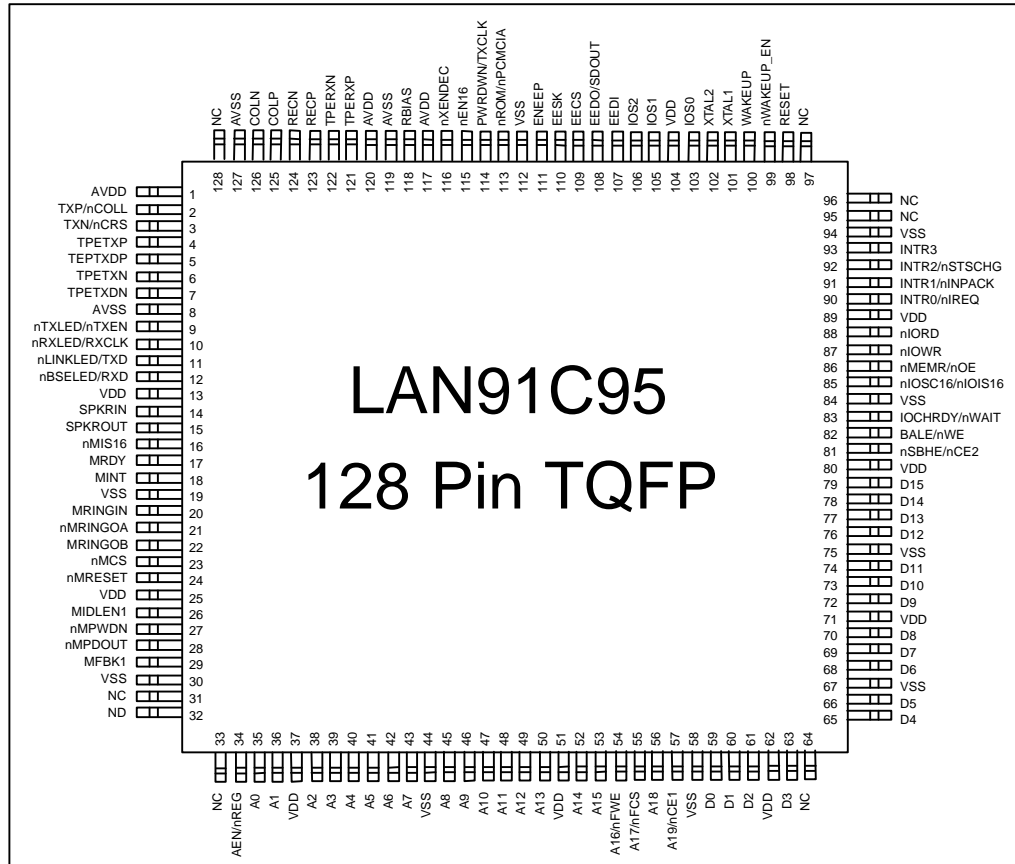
NC 128
AVSS 127
COLN 126
COLP 125
RECN 124
RECP 123
TPERXN 122
TPERXP 121
AVDD 120
AVSS 119
RBIAS 118
AVDD 117
nXENDEC 116
nEN16 115
PWRDWN/TXCLK 114
nROM/nPCMCIA 113
VSS 112
ENEEP 111
EESK 110
EECS 109
EEDO/SDOUT 108
EEDI 107
IOS2 106
IOS1 105
VDD 104
IOS0 103
XTAL2 102
XTAL1 101
WAKEUP 100
nWAKEUP_EN 99
RESET 98
NC 97

AVDD 1
TXP/nCOLL 2
TXN/nCRS 3
TPETXP 4
TEPTXDP 5
TPETXN 6
TPETXDN 7
AVSS 8
nTXLED/nTXEN 9
nRXLED/RXCLK 10
nLINKLED/TXD 11
nBSELED/RXD 12
VDD 13
SPKRIN 14
SPKROUT 15
nMIS16 16
MRDY 17
MINT 18
VSS 19
MRINGIN 20
nMRINGOA 21
MRINGOB 22
nMCS 23
nMRESET 24
VDD 25
MIDLEN1 26
nMPWDN 27
nMPDOUT 28
MFBK1 29
VSS 30
NC 31
ND 32

LAN91C95
128 Pin TQFP

96 NC
95 NC
94 VSS
93 INTR3
92 INTR2/nSTSCHG
91 INTR1/nINPACK
90 INTR0/nIREQ
89 VDD
88 nIORD
87 nIOWR
86 nMEMR/nOE
85 nIOSC16/nIOIS16
84 VSS
83 IOCHRDY/nWAIT
82 BALE/nWE
81 nSBHE/nCE2
80 VDD
79 D15
78 D14
77 D13
76 D12
75 VSS
74 D11
73 D10
72 D9
71 VDD
70 D8
69 D7
68 D6
67 VSS
66 D5
65 D4

33 NC
34 AEN/nREG
35 A0
36 A1
37 VDD
38 A2
39 A3
40 A4
41 A5
42 A6
43 A7
44 VSS
45 A8
46 A9
47 A10
48 A11
49 A12
50 A13
51 VDD
52 A14
53 A15
54 A16/nFWE
55 A17/nFCS
56 A18
57 A19/nCE1
58 VSS
59 D0
60 D1
61 D2
62 VDD
63 D3
64 NC